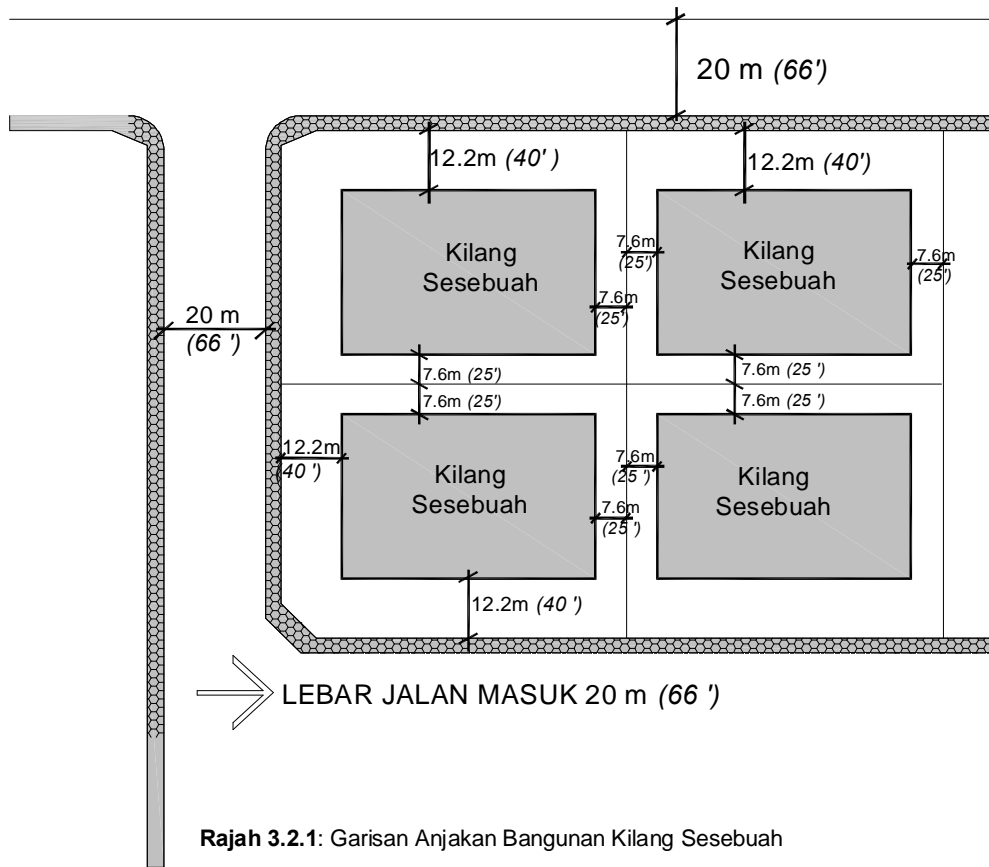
20 m *(66')*

12.2m *(40' )*

12.2m *(40')*

Kilang Sesebuah

7.6m *(25')*

Kilang Sesebuah

7.6m *(25')*

20 m *(66 ')*

7.6m *(25')*

7.6m *(25')*

7.6m *(25 ')*

7.6m *(25')*

7.6m *(25 ')*

12.2m *(40 ')*

Kilang Sesebuah

7.6m *(25 ')*

Kilang Sesebuah

7.6m *(25 ')*

12.2m *(40 ')*

LEBAR JALAN MASUK 20 m *(66 ')*

**Rajah 3.2.1**: Garisan Anjakan Bangunan Kilang Sesebuah